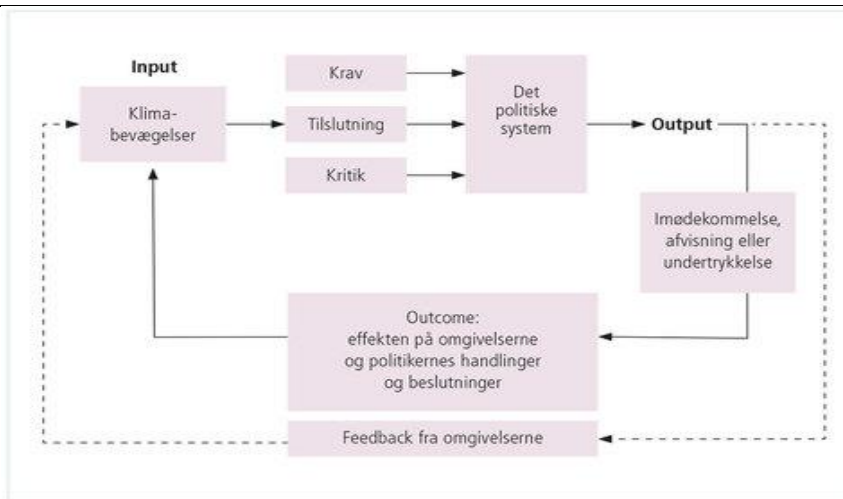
Input

Klima-bevægelser

Krav

Tilslutning

Kritik

Det politiske system

Output

Imødekommelse, afvisning eller undertrykkelse

Outcome: effekten på omgivelserne og politikernes handlinger og beslutninger

Feedback fra omgivelserne